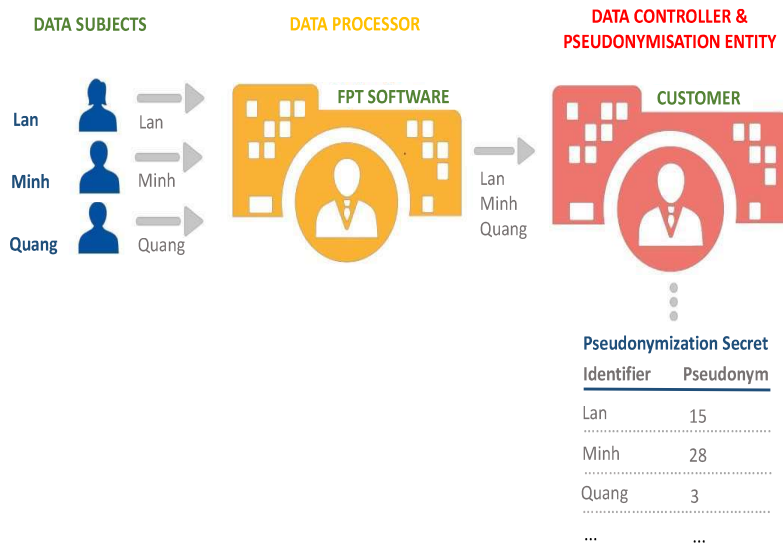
DATA SUBJECTS

DATA PROCESSOR

DATA CONTROLLER & PSEUDONYMISATION ENTITY

Lan
Lan

Minh
Minh

Quang
Quang

FPT SOFTWARE

Lan
Minh
Quang

CUSTOMER

Pseudonymization Secret

| Identifier | Pseudonym |
|---|---|
| Lan | 15 |
| Minh | 28 |
| Quang | 3 |
| ... | ... |